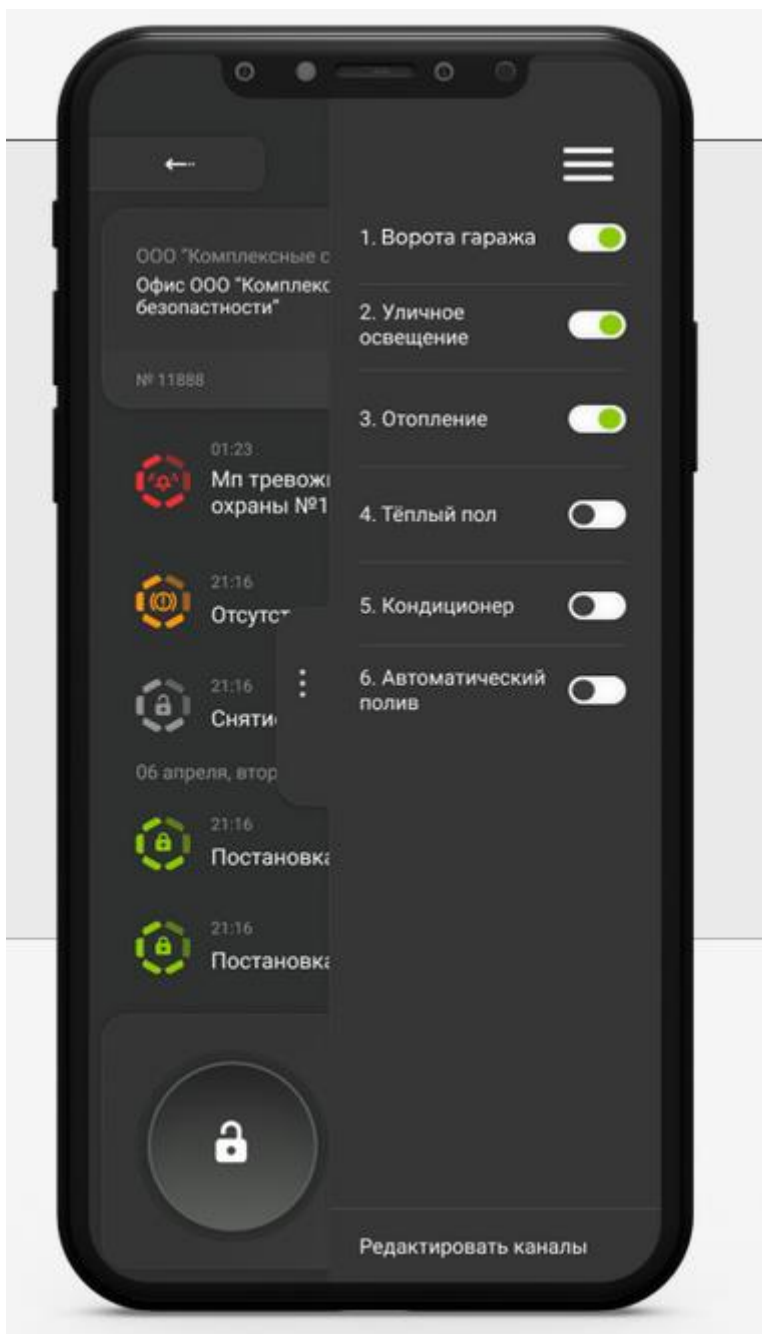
←

ООО "Комплексные с
Офис ООО "Комплекс
безопастности"

№ 11888

01:23
Мп тревожі
охраны №1

21:16
Отсутст

21:16
Сняти

06 апреля, втор

21:16
Постановка

21:16
Постановка

1. Ворота гаража

2. Уличное освещение

3. Отопление

4. Тёплый пол

5. Кондиционер

6. Автоматический полив

Редактировать каналы